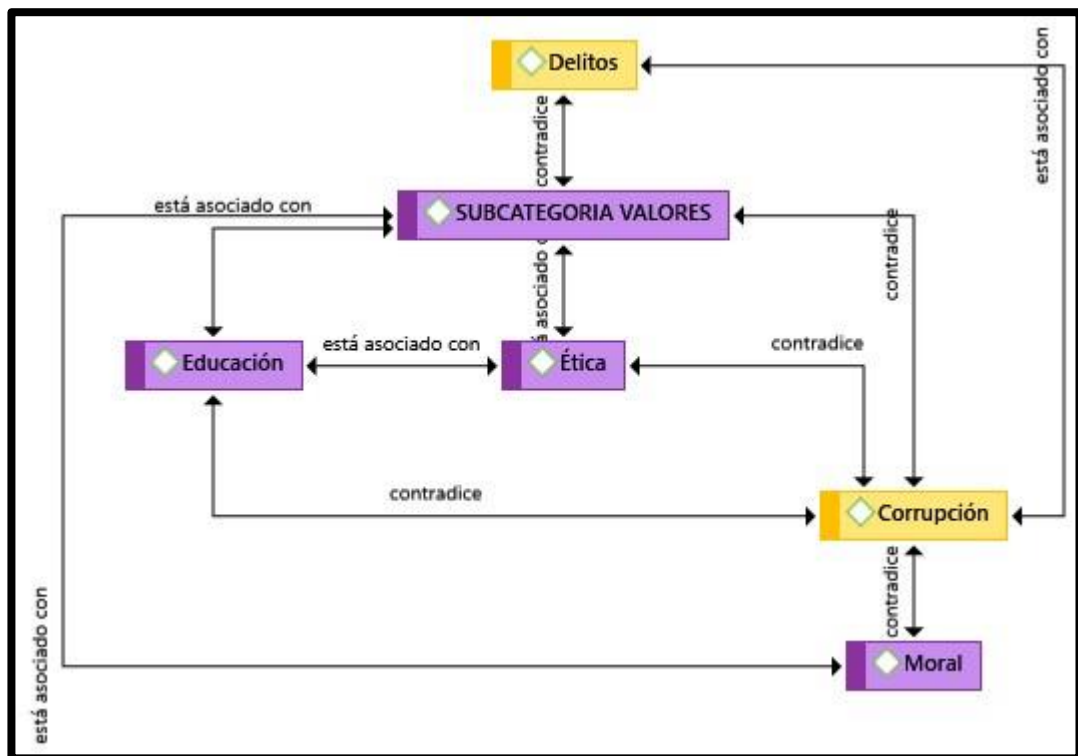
Delitos

está asociado con

contradice

está asociado con

SUBCATEGORIA VALORES

contradice

asociado con

Educación

está asociado con

Ética

contradice

contradice

Corrupción

contradice

está asociado con

Moral